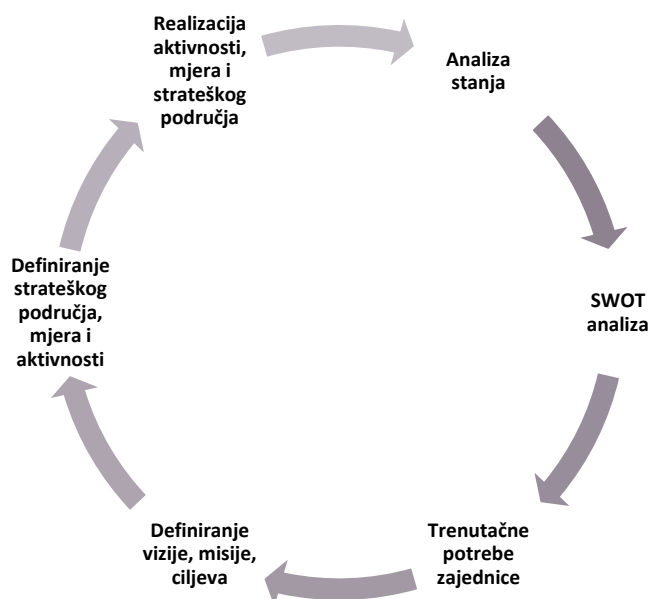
Realizacija aktivnosti, mjera i strateškog područja

Analiza stanja

SWOT analiza

Trenutačne potrebe zajednice

Definiranje vizije, misije, ciljeva

Definiranje strateškog područja, mjera i aktivnosti